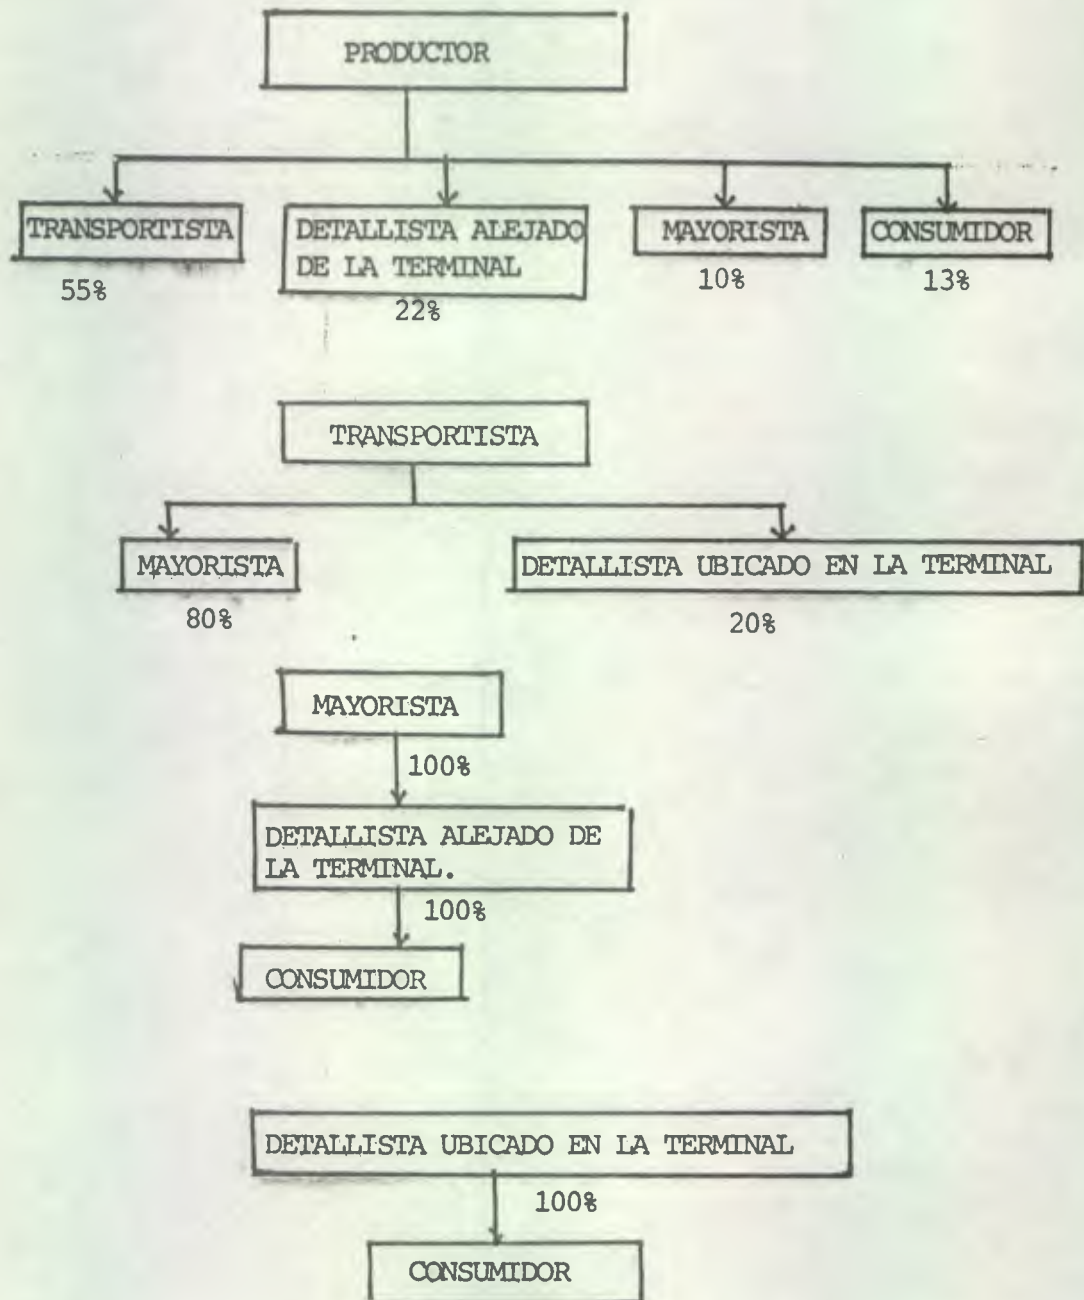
PRODUCTOR

TRANSPORTISTA
55%

DETALLISTA ALEJADO DE LA TERMINAL
22%

MAYORISTA
10%

CONSUMIDOR
13%

TRANSPORTISTA

MAYORISTA
80%

DETALLISTA UBICADO EN LA TERMINAL
20%

MAYORISTA

100%

DETALLISTA ALEJADO DE LA TERMINAL.

100%

CONSUMIDOR

DETALLISTA UBICADO EN LA TERMINAL

100%

CONSUMIDOR